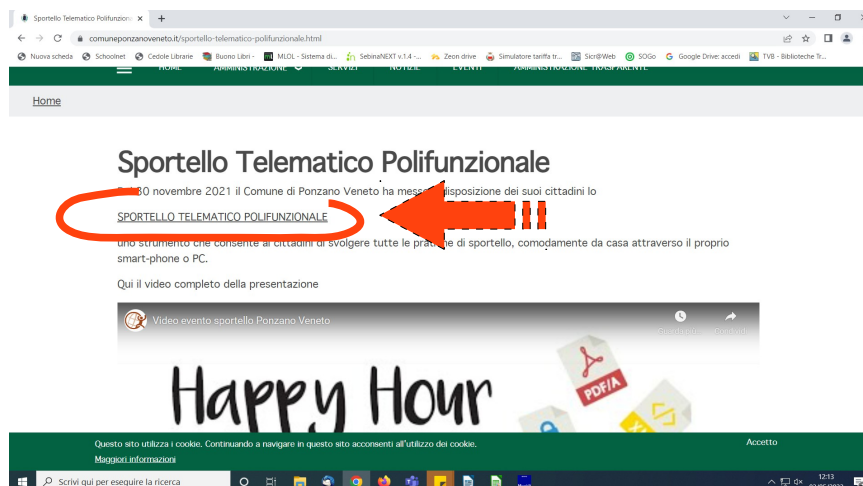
Sportello Telematico Polifunzion ×  +

comuneponzanoveneto.it/sportello-telematico-polifunzionale.html

Nuova scheda  Schoolnet  Cedole Librarie  Buono Libri -  MLOL - Sistema di...  SebinaNEXT v.1.4 -...  Zeon drive  Simulatore tariffa tr...  Sicr@Web  SOGo  Google Drive: accedi  TVB - Biblioteche Tr...

HOME  AMMINISTRAZIONE  SERVIZI  NOTIZIE  EVENTI  AMMINISTRAZIONE TRASPARENTE

Home

Sportello Telematico Polifunzionale

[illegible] 30 novembre 2021 il Comune di Ponzano Veneto ha messo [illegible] disposizione dei suoi cittadini lo

SPORTELLO TELEMATICO POLIFUNZIONALE

uno strumento che consente ai cittadini di svolgere tutte le pratiche di sportello, comodamente da casa attraverso il proprio smart-phone o PC.

Qui il video completo della presentazione

Video evento sportello Ponzano Veneto

Guarda più tardi  Condividi

Happy Hour

PDF/A

Questo sito utilizza i cookie. Continuando a navigare in questo sito acconsenti all'utilizzo dei cookie.

Maggiori informazioni

Accetto

Scrivi qui per eseguire la ricerca

12:13